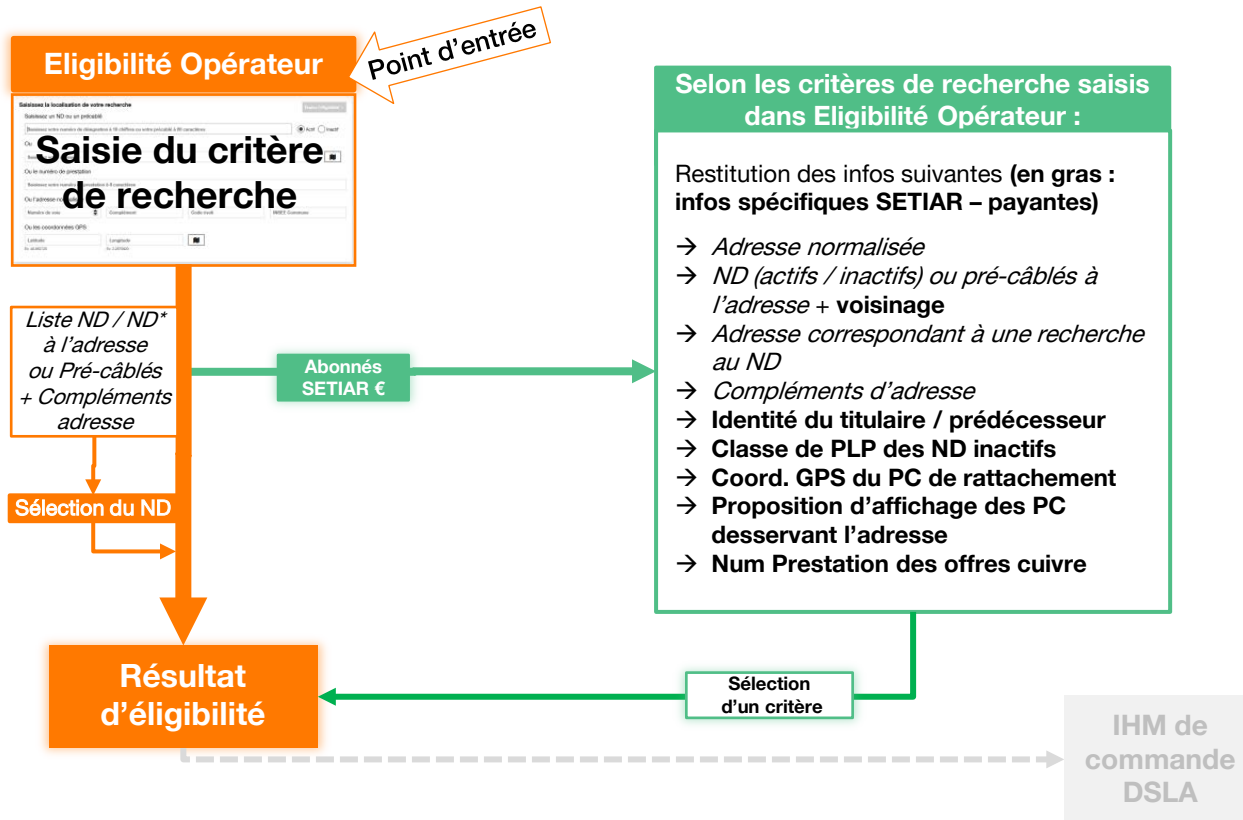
Eligibilité Opérateur

Point d'entrée

Saisissez la localisation de votre recherche

Saisissez un ND ou un précâblé

Actif Inactif

Ou le numéro de prestation

Ou l'adresse

Numéro de voie

Complément

Code Insee

Ou les coordonnées GPS

Latitude

Longitude

Saisie du critère de recherche

Liste ND / ND* à l'adresse ou Pré-câblés + Compléments adresse

Sélection du ND

Abonnés SETIAR €

Selon les critères de recherche saisis dans Eligibilité Opérateur :

Restitution des infos suivantes **(en gras : infos spécifiques SETIAR – payantes)**

→ *Adresse normalisée*
→ *ND (actifs / inactifs) ou pré-câblés à l'adresse* + **voisinage**
→ *Adresse correspondant à une recherche au ND*
→ *Compléments d'adresse*
→ **Identité du titulaire / prédécesseur**
→ **Classe de PLP des ND inactifs**
→ **Coord. GPS du PC de rattachement**
→ **Proposition d'affichage des PC desservant l'adresse**
→ **Num Prestation des offres cuivre**

Résultat d'éligibilité

Sélection d'un critère

IHM de commande DSLA